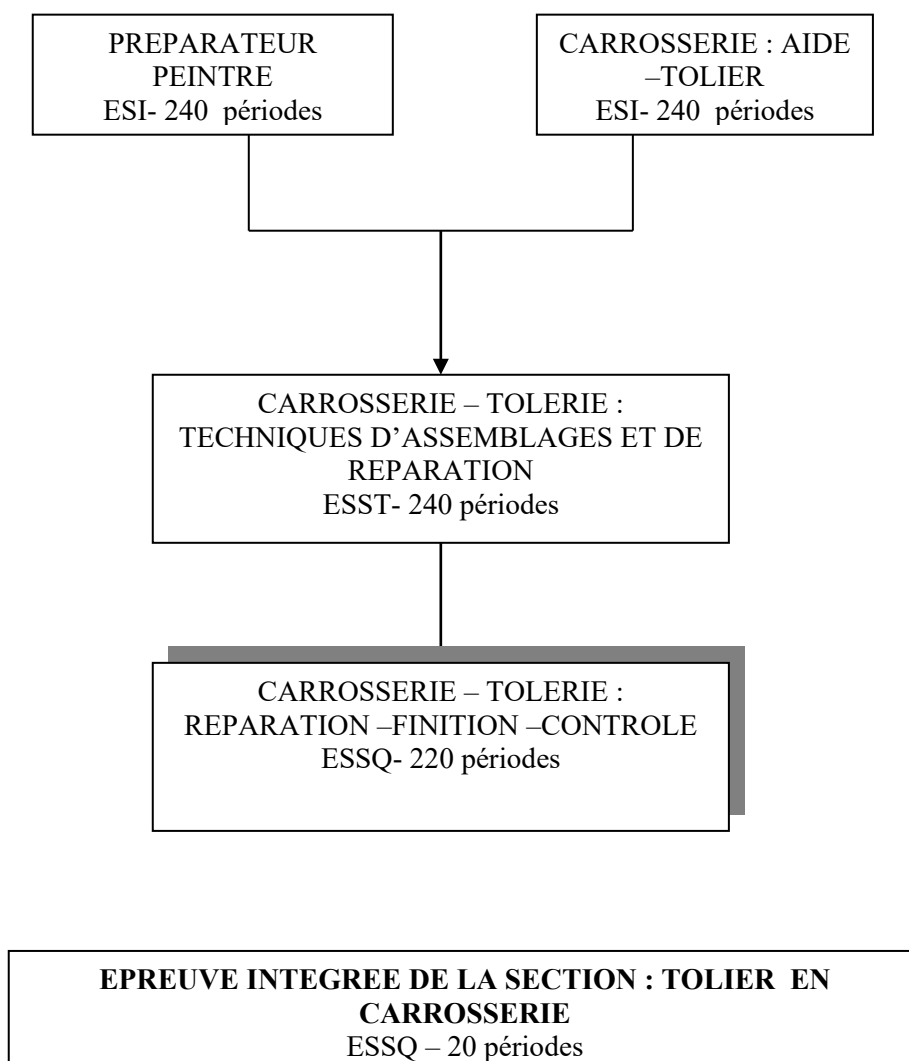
PREPARATEUR PEINTRE
ESI- 240 périodes

CARROSSERIE : AIDE –TOLIER
ESI- 240 périodes

CARROSSERIE – TOLERIE : TECHNIQUES D'ASSEMBLAGES ET DE REPARATION
ESST- 240 périodes

CARROSSERIE – TOLERIE : REPARATION –FINITION –CONTROLE
ESSQ- 220 périodes

**EPREUVE INTEGREE DE LA SECTION : TOLIER EN CARROSSERIE**
ESSQ – 20 périodes